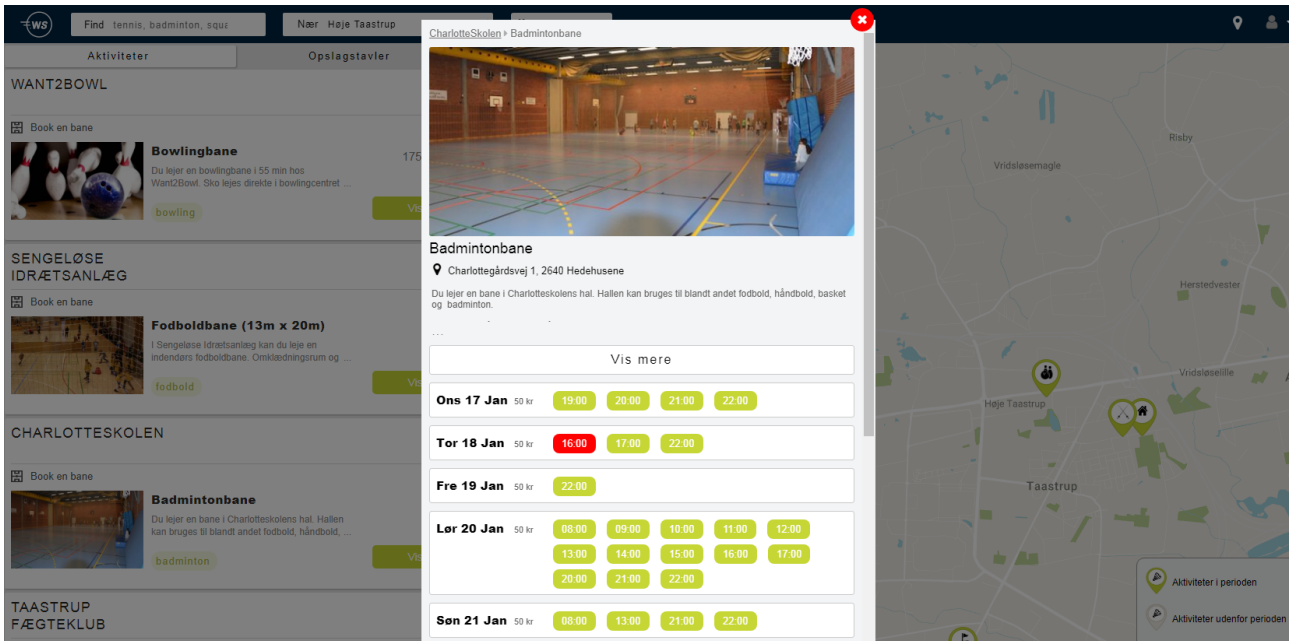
WS

Find tennis, badminton, squa

Nær Høje Taastrup

Aktiviteter

Opslagstavler

WANT2BOWL

Book en bane

Bowlingbane

175

Du lejer en bowlingbane i 55 min hos Want2Bowl. Sko lejes direkte i bowlingcentret ...

bowling

Vis

SENGELØSE IDRÆTSANLÆG

Book en bane

Fodboldbane (13m x 20m)

I Sengeløse Idrætsanlæg kan du leje en indendørs fodboldbane. Omklædningsrum og ...

fodbold

Vis

CHARLOTTESKOLEN

Book en bane

Badmintonbane

Du lejer en bane i Charlotteskolens hal. Hallen kan bruges til blandt andet fodbold, håndbold, ...

badminton

Vis

TAASTRUP FÆGTEKLUB

CharlotteSkolen › Badmintonbane

Badmintonbane

Charlottegårdsvej 1, 2640 Hedehusene

Du lejer en bane i Charlotteskolens hal. Hallen kan bruges til blandt andet fodbold, håndbold, basket og badminton.

Vis mere

| | | | | | |
|---|---|---|---|---|---|
| Ons 17 Jan 50 kr | 19:00 | 20:00 | 21:00 | 22:00 | |
| Tor 18 Jan 50 kr | 16:00 | 17:00 | 22:00 | | |
| Fre 19 Jan 50 kr | 22:00 | | | | |
| Lør 20 Jan 50 kr | 08:00 | 09:00 | 10:00 | 11:00 | 12:00 |
| | 13:00 | 14:00 | 15:00 | 16:00 | 17:00 |
| | 20:00 | 21:00 | 22:00 | | |
| Søn 21 Jan 50 kr | 08:00 | 13:00 | 21:00 | 22:00 | |

Risby

Vridsløsemagle

Herstedvester

Vridsløselille

Høje Taastrup

Taastrup

Aktiviteter i perioden

Aktiviteter udenfor perioden